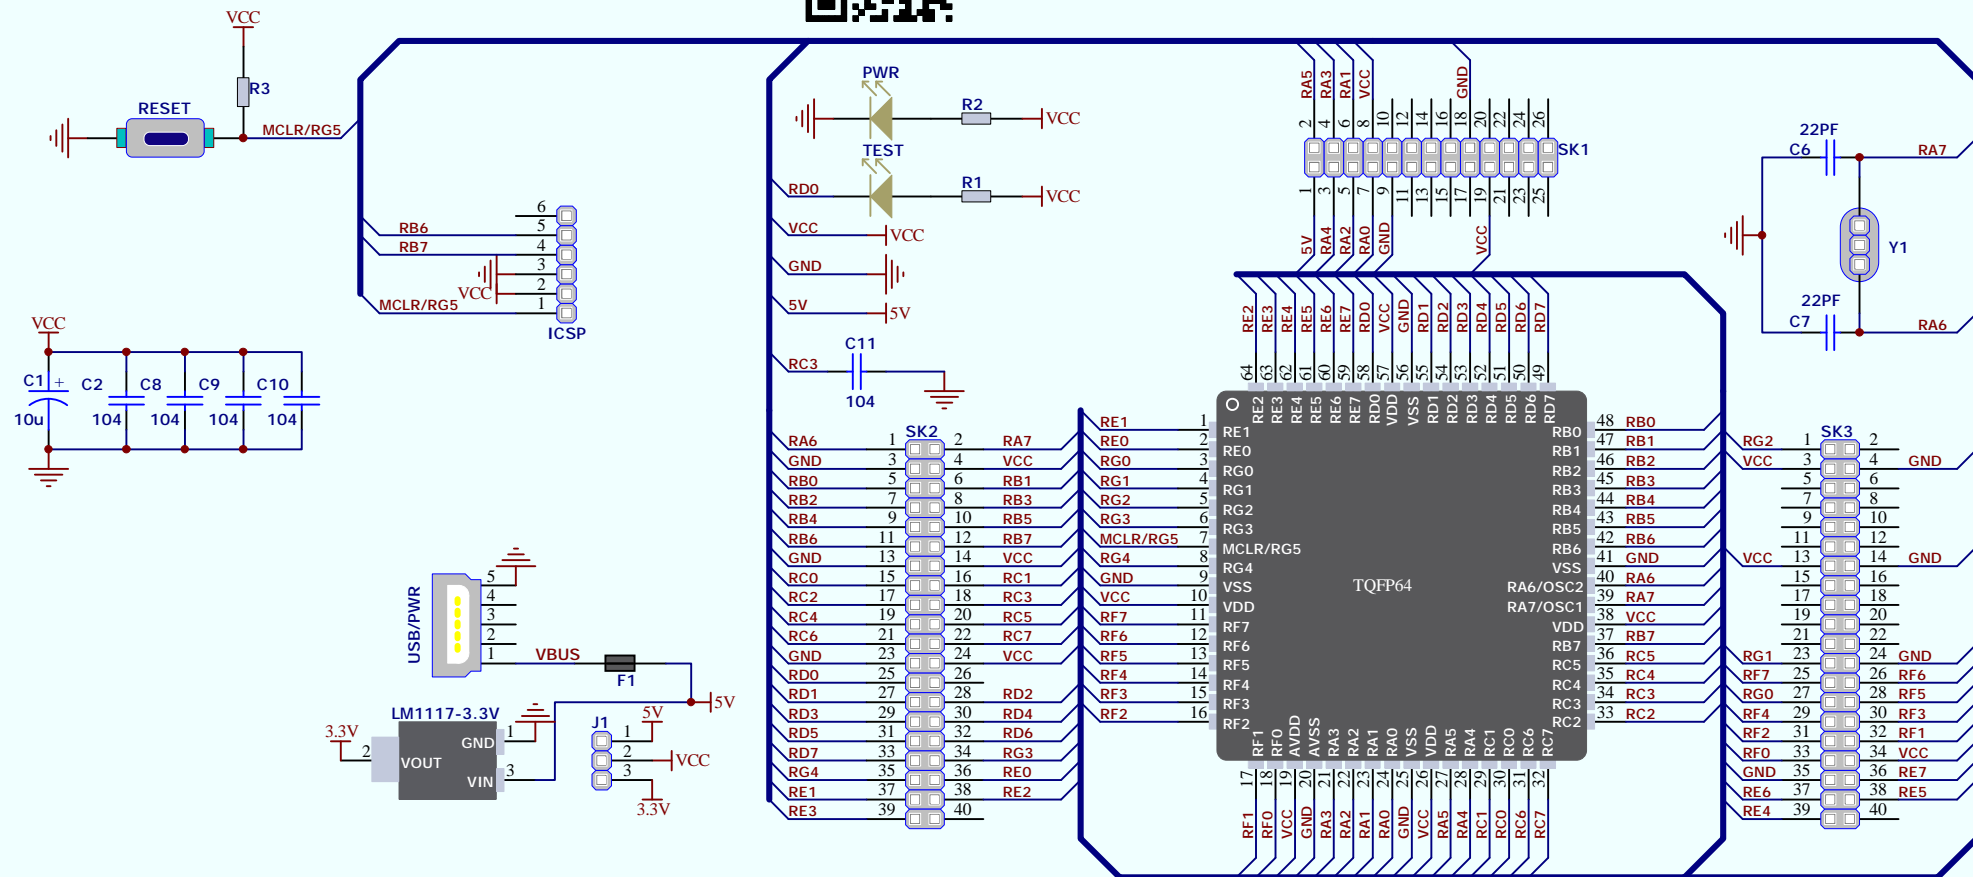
VCC
R3
RESET
MCLR/RG5
RB6
RB7
VCC
MCLR/RG5
6
5
4
3
2
1
ICSP
VCC
C1
10u
C2
104
C8
104
C9
104
C10
104
PWR
R2
VCC
TEST
RD0
R1
VCC
VCC
VCC
GND
5V
5V
RC3
C11
104
RA5 RA3 RA1 VCC GND
2 4 6 8 10 12 14 16 18 20 22 24 26
SK1
1 3 5 7 9 11 13 15 17 19 21 23 25
5V RA4 RA2 RA0 GND VCC
22PF
C6
RA7
Y1
22PF
C7
RA6
RE2 RE3 RE4 RE5 RE6 RE7 RD0 VCC GND RD1 RD2 RD3 RD4 RD5 RD6 RD7
64 63 62 61 60 59 58 57 56 55 54 53 52 51 50 49
RE2 RE3 RE4 RE5 RE6 RE7 RD0 VDD VSS RD1 RD2 RD3 RD4 RD5 RD6 RD7
SK2
| | | | | |
|---|---|---|---|---|
| RA6 | 1 | 2 | RA7 |
| GND | 3 | 4 | VCC |
| RB0 | 5 | 6 | RB1 |
| RB2 | 7 | 8 | RB3 |
| RB4 | 9 | 10 | RB5 |
| RB6 | 11 | 12 | RB7 |
| GND | 13 | 14 | VCC |
| RC0 | 15 | 16 | RC1 |
| RC2 | 17 | 18 | RC3 |
| RC4 | 19 | 20 | RC5 |
| RC6 | 21 | 22 | RC7 |
| GND | 23 | 24 | VCC |
| RD0 | 25 | 26 | |
| RD1 | 27 | 28 | RD2 |
| RD3 | 29 | 30 | RD4 |
| RD5 | 31 | 32 | RD6 |
| RD7 | 33 | 34 | RG3 |
| RG4 | 35 | 36 | RE0 |
| RE1 | 37 | 38 | RE2 |
| RE3 | 39 | 40 | |

| | | | |
|---|---|---|---|
| RE1 | 1 | RE1 | |
| RE0 | 2 | RE0 | |
| RG0 | 3 | RG0 | |
| RG1 | 4 | RG1 | |
| RG2 | 5 | RG2 | |
| RG3 | 6 | RG3 | |
| MCLR/RG5 | 7 | MCLR/RG5 | |
| RG4 | 8 | RG4 | |
| GND | 9 | VSS | |
| VCC | 10 | VDD | |
| RF7 | 11 | RF7 | |
| RF6 | 12 | RF6 | |
| RF5 | 13 | RF5 | |
| RF4 | 14 | RF4 | |
| RF3 | 15 | RF3 | |
| RF2 | 16 | RF2 | |

TQFP64

| | | |
|---|---|---|
| RB0 | 48 | RB0 |
| RB1 | 47 | RB1 |
| RB2 | 46 | RB2 |
| RB3 | 45 | RB3 |
| RB4 | 44 | RB4 |
| RB5 | 43 | RB5 |
| RB6 | 42 | RB6 |
| VSS | 41 | GND |
| RA6/OSC2 | 40 | RA6 |
| RA7/OSC1 | 39 | RA7 |
| VDD | 38 | VCC |
| RB7 | 37 | RB7 |
| RC5 | 36 | RC5 |
| RC4 | 35 | RC4 |
| RC3 | 34 | RC3 |
| RC2 | 33 | RC2 |

RF1 RF0 AVDD AVSS RA3 RA2 RA1 RA0 VSS VDD RA5 RA4 RC1 RC0 RC6 RC7
17 18 19 20 21 22 23 24 25 26 27 28 29 30 31 32
RF1 RF0 VCC GND RA3 RA2 RA1 RA0 GND VCC RA5 RA4 RC1 RC0 RC6 RC7
SK3
| | | | |
|---|---|---|---|
| RG2 | 1 | 2 | |
| VCC | 3 | 4 | GND |
| | 5 | 6 | |
| | 7 | 8 | |
| | 9 | 10 | |
| | 11 | 12 | |
| VCC | 13 | 14 | GND |
| | 15 | 16 | |
| | 17 | 18 | |
| | 19 | 20 | |
| | 21 | 22 | |
| RG1 | 23 | 24 | GND |
| RF7 | 25 | 26 | RF6 |
| RG0 | 27 | 28 | RF5 |
| RF4 | 29 | 30 | RF3 |
| RF2 | 31 | 32 | RF1 |
| RF0 | 33 | 34 | VCC |
| GND | 35 | 36 | RE7 |
| RE6 | 37 | 38 | RE5 |
| RE4 | 39 | 40 | |
USB/PWR
5
4
3
2
1
VBUS
F1
5V
LM1117-3.3V
3.3V
2
GND
VOUT
VIN
1
3
J1
5V
1
2
VCC
3
3.3V